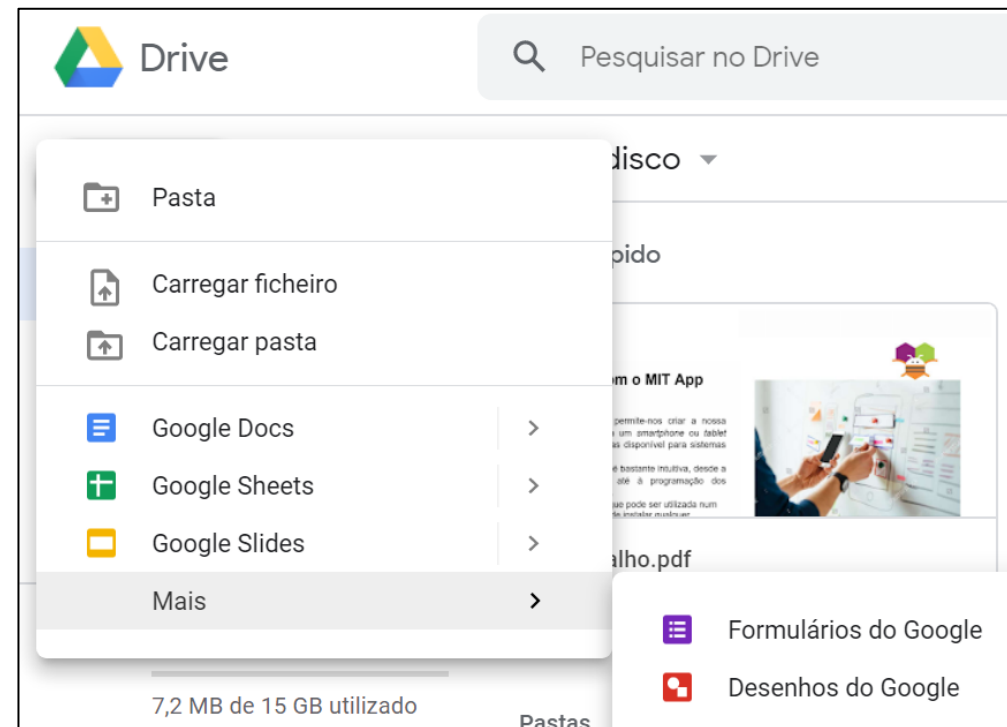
Drive

Pesquisar no Drive

Pasta

Carregar ficheiro

Carregar pasta

Google Docs

Google Sheets

Google Slides

Mais

disco

pido

om o MIT App

permite-nos criar a nossa
um smartphone ou tablet
disponível para sistemas

bastante intuitiva, desde a
até à programação dos

que pode ser utilizada num
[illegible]

alho.pdf

Formulários do Google

Desenhos do Google

7,2 MB de 15 GB utilizado

Pastas